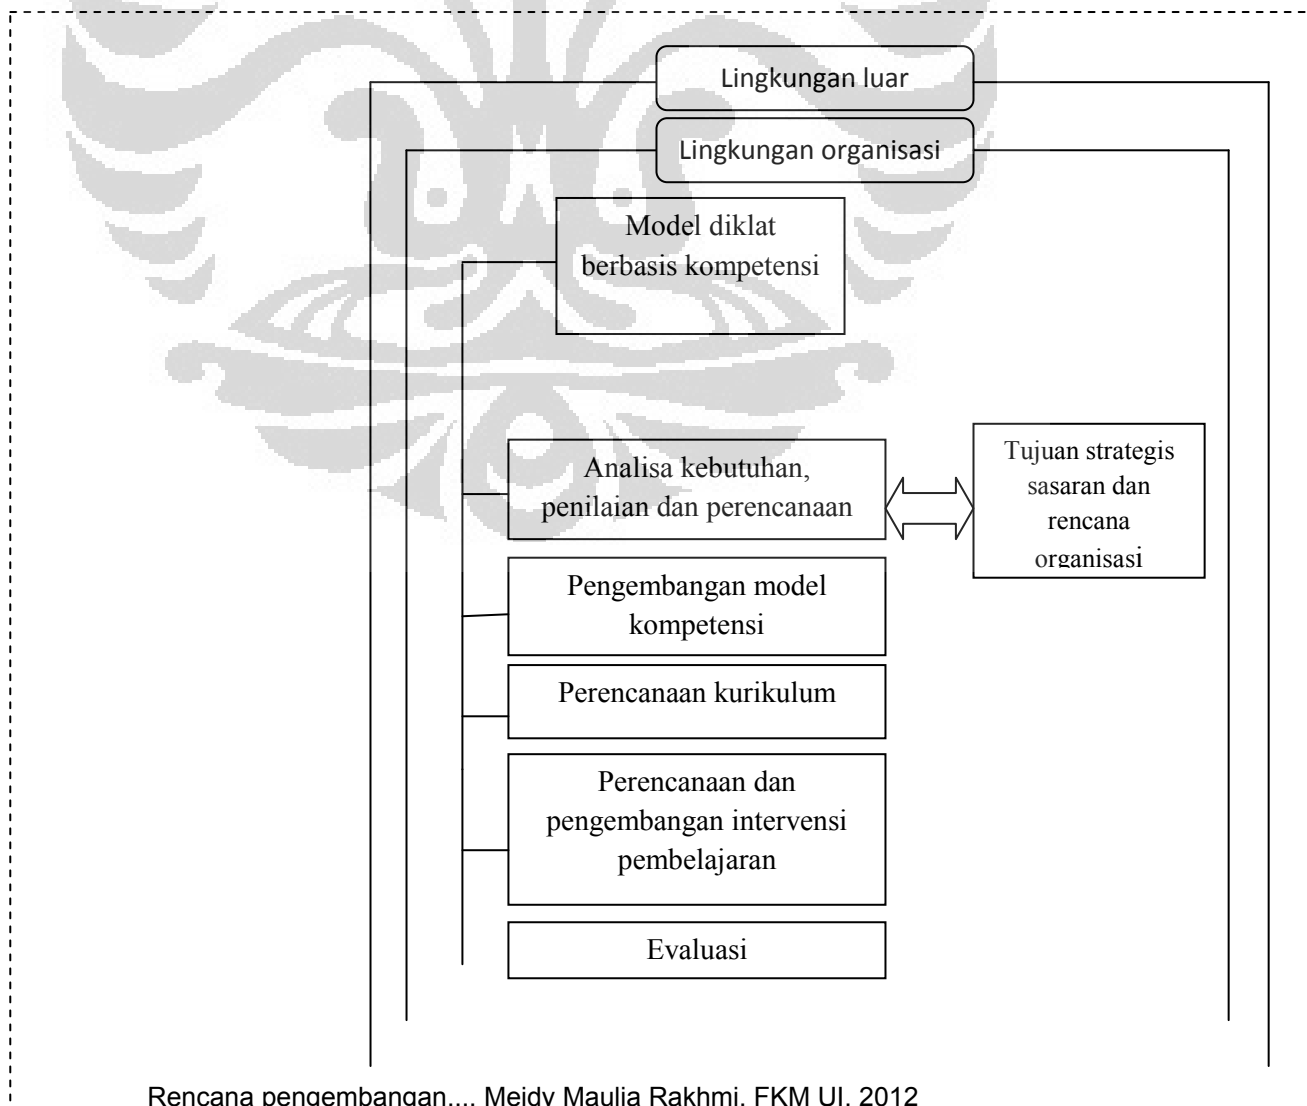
Lingkungan luar

Lingkungan organisasi

Model diklat berbasis kompetensi

Analisa kebutuhan, penilaian dan perencanaan

Tujuan strategis sasaran dan rencana organisasi

Pengembangan model kompetensi

Perencanaan kurikulum

Perencanaan dan pengembangan intervensi pembelajaran

Evaluasi

Rencana pengembangan.... Meidy Maulia Rakhmi, FKM UI, 2012